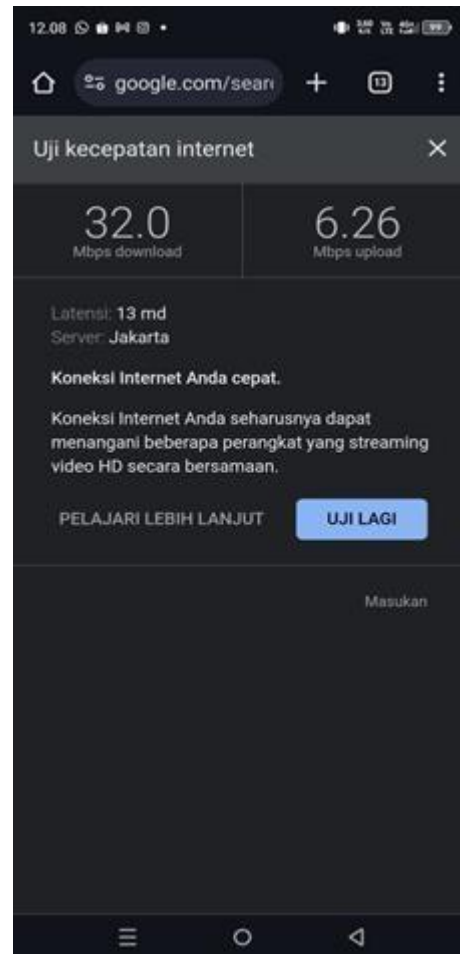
12.08

google.com/sear

13

Uji kecepatan internet

32.0
Mbps download

6.26
Mbps upload

Latensi: 13 md
Server: Jakarta

Koneksi Internet Anda cepat.

Koneksi Internet Anda seharusnya dapat menangani beberapa perangkat yang streaming video HD secara bersamaan.

PELAJARI LEBIH LANJUT

UJI LAGI

Masukan